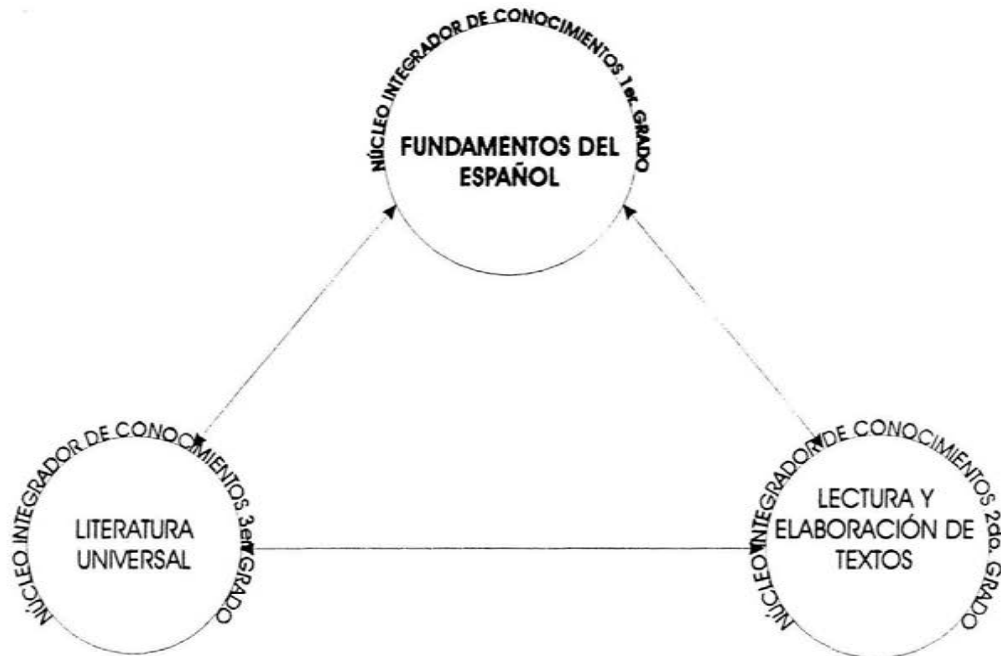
NÚCLEO INTEGRADOR DE CONOCIMIENTOS 1er. GRADO

FUNDAMENTOS DEL ESPAÑOL

NÚCLEO INTEGRADOR DE CONOCIMIENTOS 3er. GRADO

LITERATURA UNIVERSAL

NÚCLEO INTEGRADOR DE CONOCIMIENTOS 2do. GRADO

LECTURA Y ELABORACIÓN DE TEXTOS